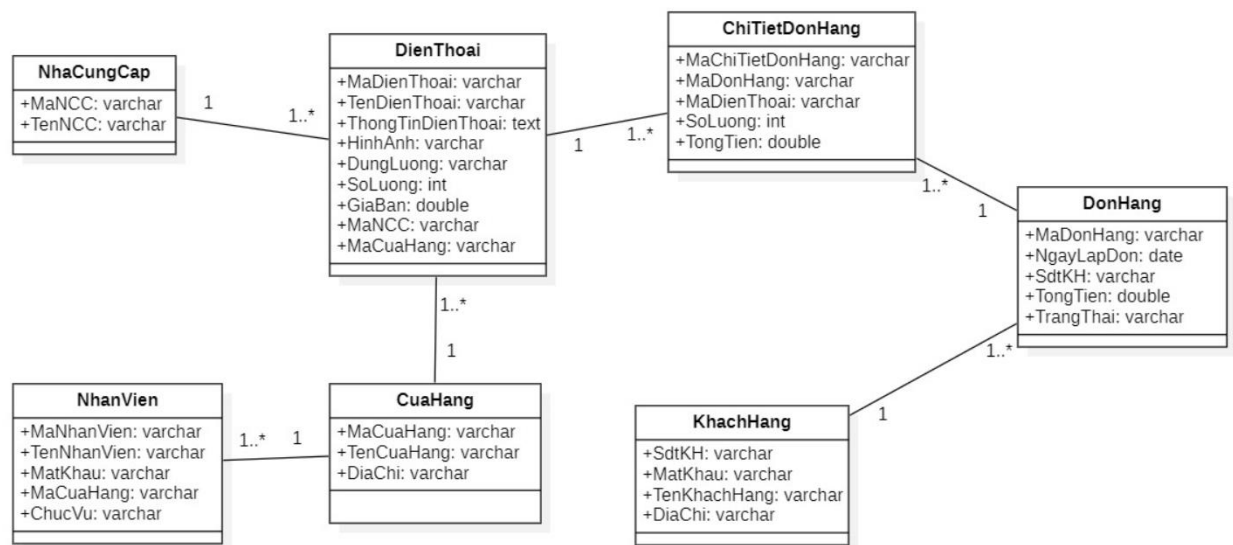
NhaCungCap
+MaNCC: varchar
+TenNCC: varchar

1

1..*

DienThoai
+MaDienThoai: varchar
+TenDienThoai: varchar
+ThongTinDienThoai: text
+HinhAnh: varchar
+DungLuong: varchar
+SoLuong: int
+GiaBan: double
+MaNCC: varchar
+MaCuaHang: varchar

1

1..*

ChiTietDonHang
+MaChiTietDonHang: varchar
+MaDonHang: varchar
+MaDienThoai: varchar
+SoLuong: int
+TongTien: double

1..*

1

DonHang
+MaDonHang: varchar
+NgayLapDon: date
+SdtKH: varchar
+TongTien: double
+TrangThai: varchar

1..*

1

1..*

NhanVien
+MaNhanVien: varchar
+TenNhanVien: varchar
+MatKhau: varchar
+MaCuaHang: varchar
+ChucVu: varchar

1..*

1

CuaHang
+MaCuaHang: varchar
+TenCuaHang: varchar
+DiaChi: varchar

1

KhachHang
+SdtKH: varchar
+MatKhau: varchar
+TenKhachHang: varchar
+DiaChi: varchar